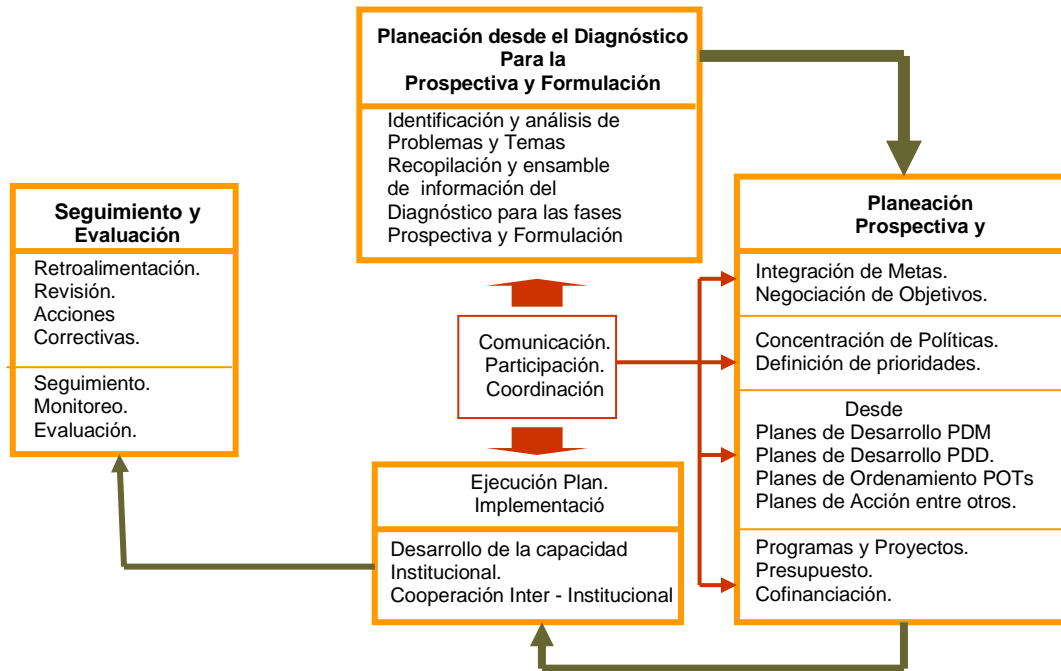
Planeación desde el Diagnóstico
Para la
Prospectiva y Formulación

Identificación y análisis de Problemas y Temas
Recopilación y ensamble de información del Diagnóstico para las fases Prospectiva y Formulación

Seguimiento y Evaluación

Retroalimentación.
Revisión.
Acciones Correctivas.

Seguimiento.
Monitoreo.
Evaluación.

Comunicación.
Participación.
Coordinación

Ejecución Plan.
Implementació

Desarrollo de la capacidad Institucional.
Cooperación Inter - Institucional

Planeación
Prospectiva y

Integración de Metas.
Negociación de Objetivos.

Concentración de Políticas.
Definición de prioridades.

Desde
Planes de Desarrollo PDM
Planes de Desarrollo PDD.
Planes de Ordenamiento POTs
Planes de Acción entre otros.

Programas y Proyectos.
Presupuesto.
Cofinanciación.